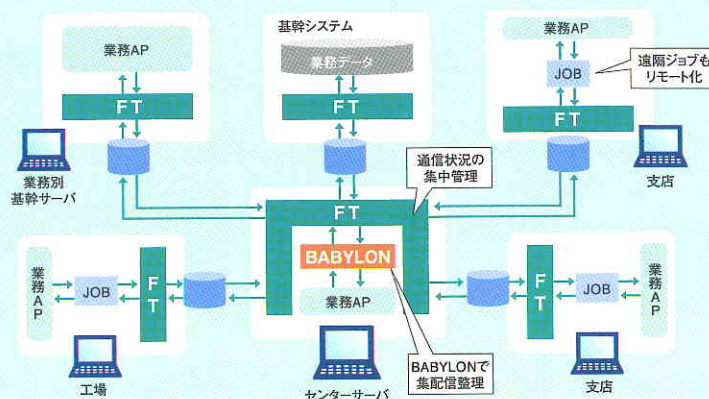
基幹システム

業務AP

FT

業務別
基幹サーバ

業務データ

FT

業務AP

JOB

FT

遠隔ジョブも
リモート化

支店

通信状況の
集中管理

FT

BABYLON

業務AP

業務AP

JOB

FT

工場

センターサーバ

BABYLONで
集配信整理

FT

JOB

業務AP

支店